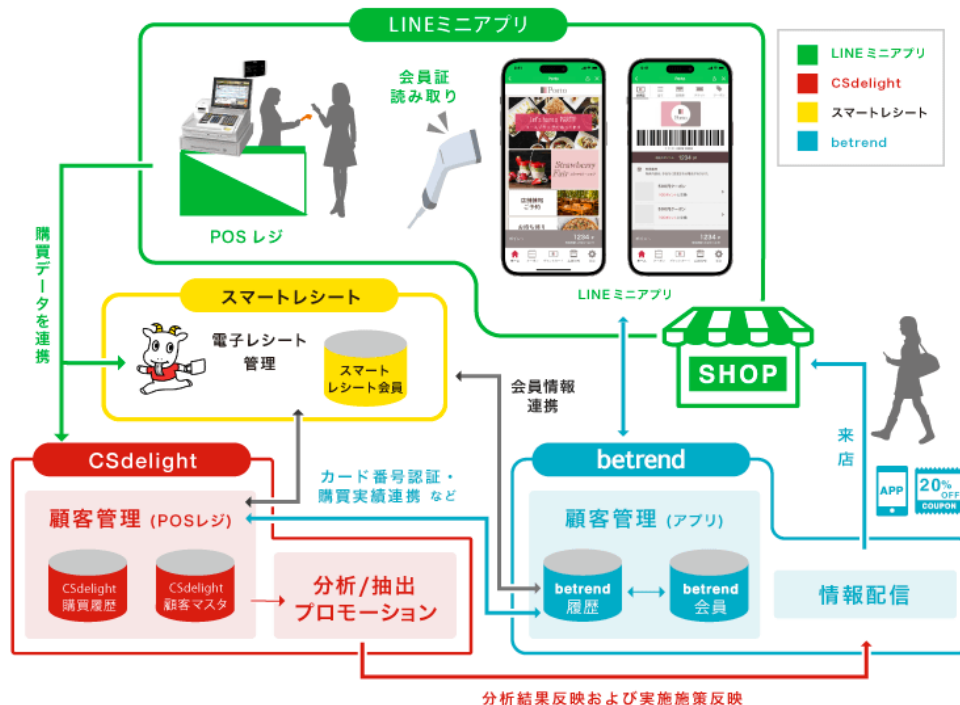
LINEミニアプリ

LINEミニアプリ
CSdelight
スマートレシート
betrend

会員証
読み取り

POSレジ

LINEミニアプリ

購買データを連携

スマートレシート

電子レシート
管理

スマート
レシート会員

会員情報
連携

SHOP

来店

CSdelight

カード番号認証・
購買実績連携 など

顧客管理 (POSレジ)

CSdelight
購買履歴

CSdelight
顧客マスタ

分析/抽出
プロモーション

betrend

顧客管理 (アプリ)

betrend
履歴

betrend
会員

APP

20% OFF
COUPON

情報配信

分析結果反映および実施施策反映